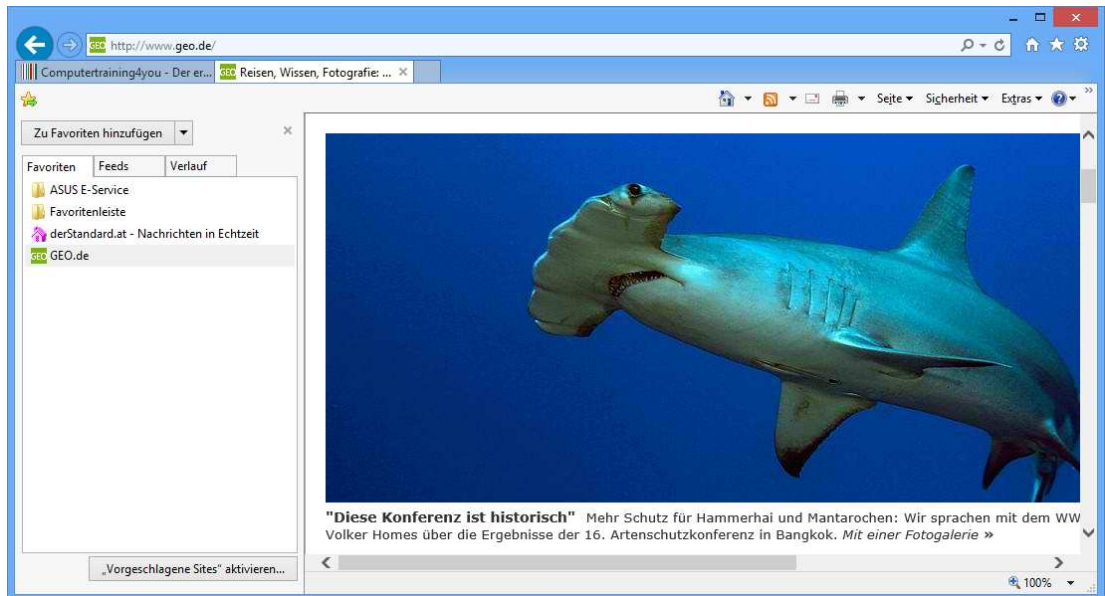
http://www.geo.de/

Computertraining4you - Der er...

Reisen, Wissen, Fotografie: ...

Seite ▾ Sicherheit ▾ Extras ▾

Zu Favoriten hinzufügen

Favoriten | Feeds | Verlauf

ASUS E-Service

Favoritenleiste

derStandard.at - Nachrichten in Echtzeit

GEO.de

„Vorgeschlagene Sites" aktivieren...

**"Diese Konferenz ist historisch"** Mehr Schutz für Hammerhai und Mantarochen: Wir sprachen mit dem WW Volker Homes über die Ergebnisse der 16. Artenschutzkonferenz in Bangkok. *Mit einer Fotogalerie* »

100%